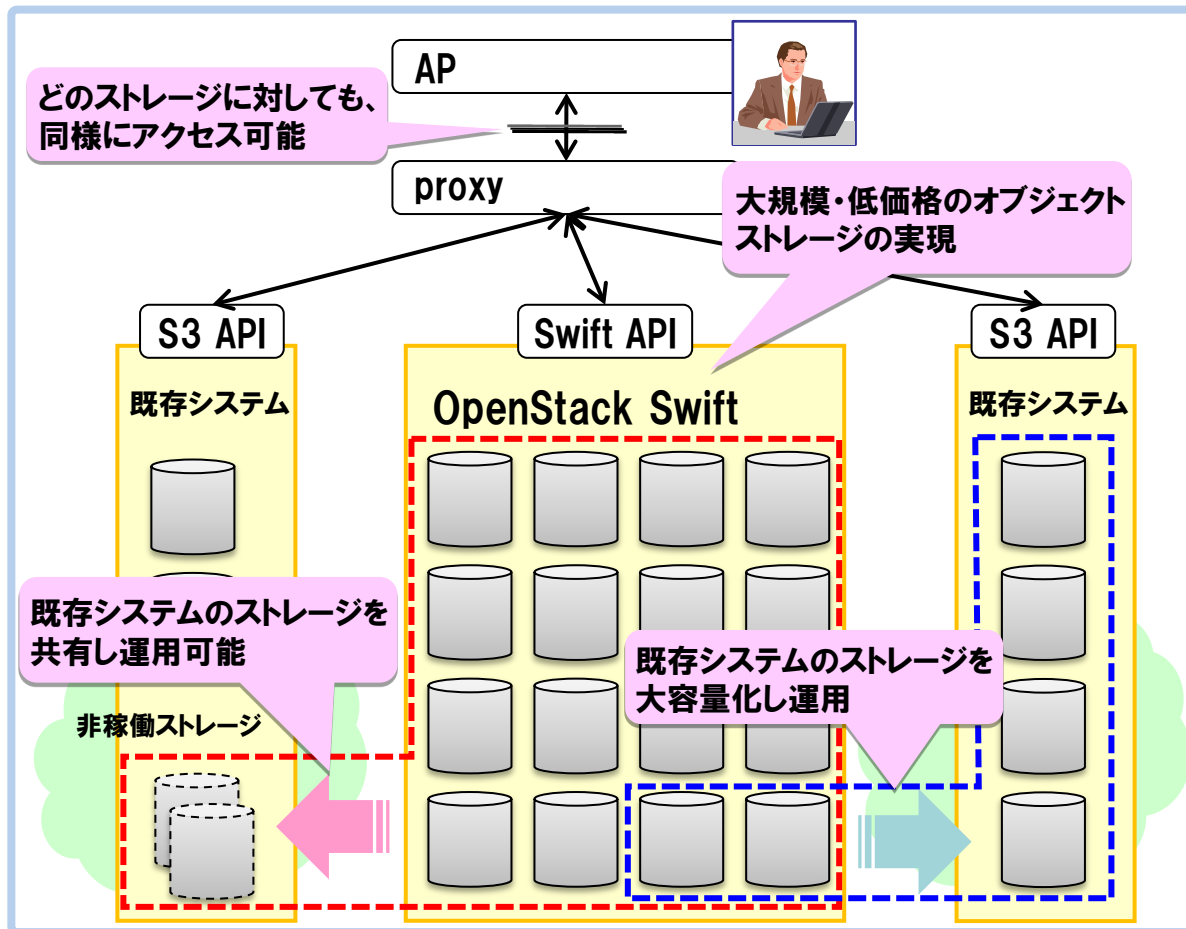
AP

どのストレージに対しても、同様にアクセス可能

proxy

大規模・低価格のオブジェクトストレージの実現

S3 API

Swift API

S3 API

既存システム

OpenStack Swift

既存システム

既存システムのストレージを共有し運用可能

既存システムのストレージを大容量化し運用

非稼働ストレージ